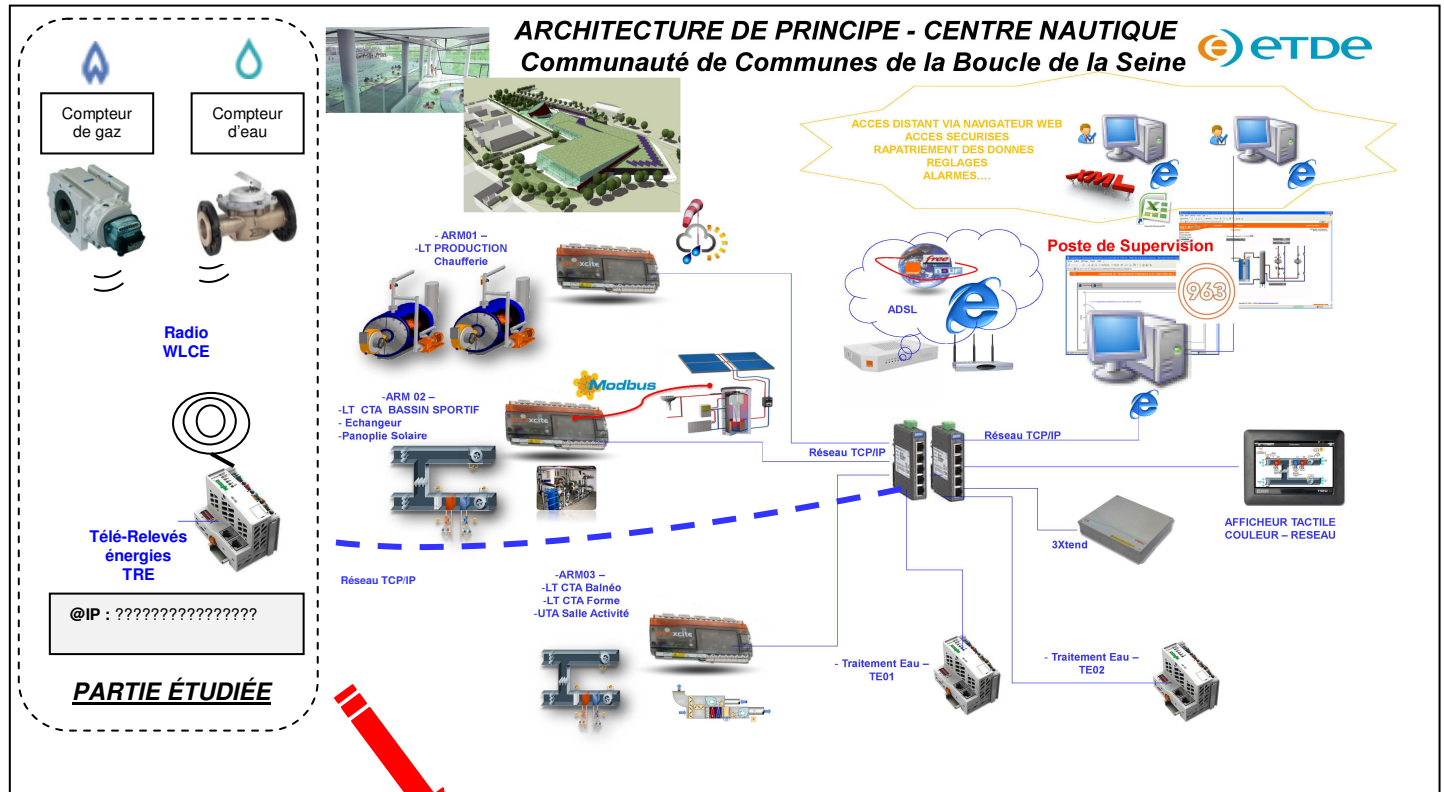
ARCHITECTURE DE PRINCIPE - CENTRE NAUTIQUE
Communauté de Communes de la Boucle de la Seine

ETDE

Compteur de gaz

Compteur d'eau

Radio
WLCE

Télé-Relevés énergies
TRE

@IP : ????????????????

PARTIE ÉTUDIÉE

ACCES DISTANT VIA NAVIGATEUR WEB
ACCES SECURISES
RAPATRIEMENT DES DONNES
REGLAGES
ALARMES….

XML

- ARM01 –
-LT PRODUCTION
Chaufferie

xcite

ADSL

free

Poste de Supervision

963

-ARM 02 –
-LT CTA BASSIN SPORTIF
- Echangeur
-Panoplie Solaire

Modbus

xcite

Réseau TCP/IP

Réseau TCP/IP

AFFICHEUR TACTILE
COULEUR – RESEAU

3Xtend

Réseau TCP/IP

-ARM03 –
-LT CTA Balnéo
-LT CTA Forme
-UTA Salle Activité

xcite

- Traitement Eau –
TE01

- Traitement Eau –
TE02